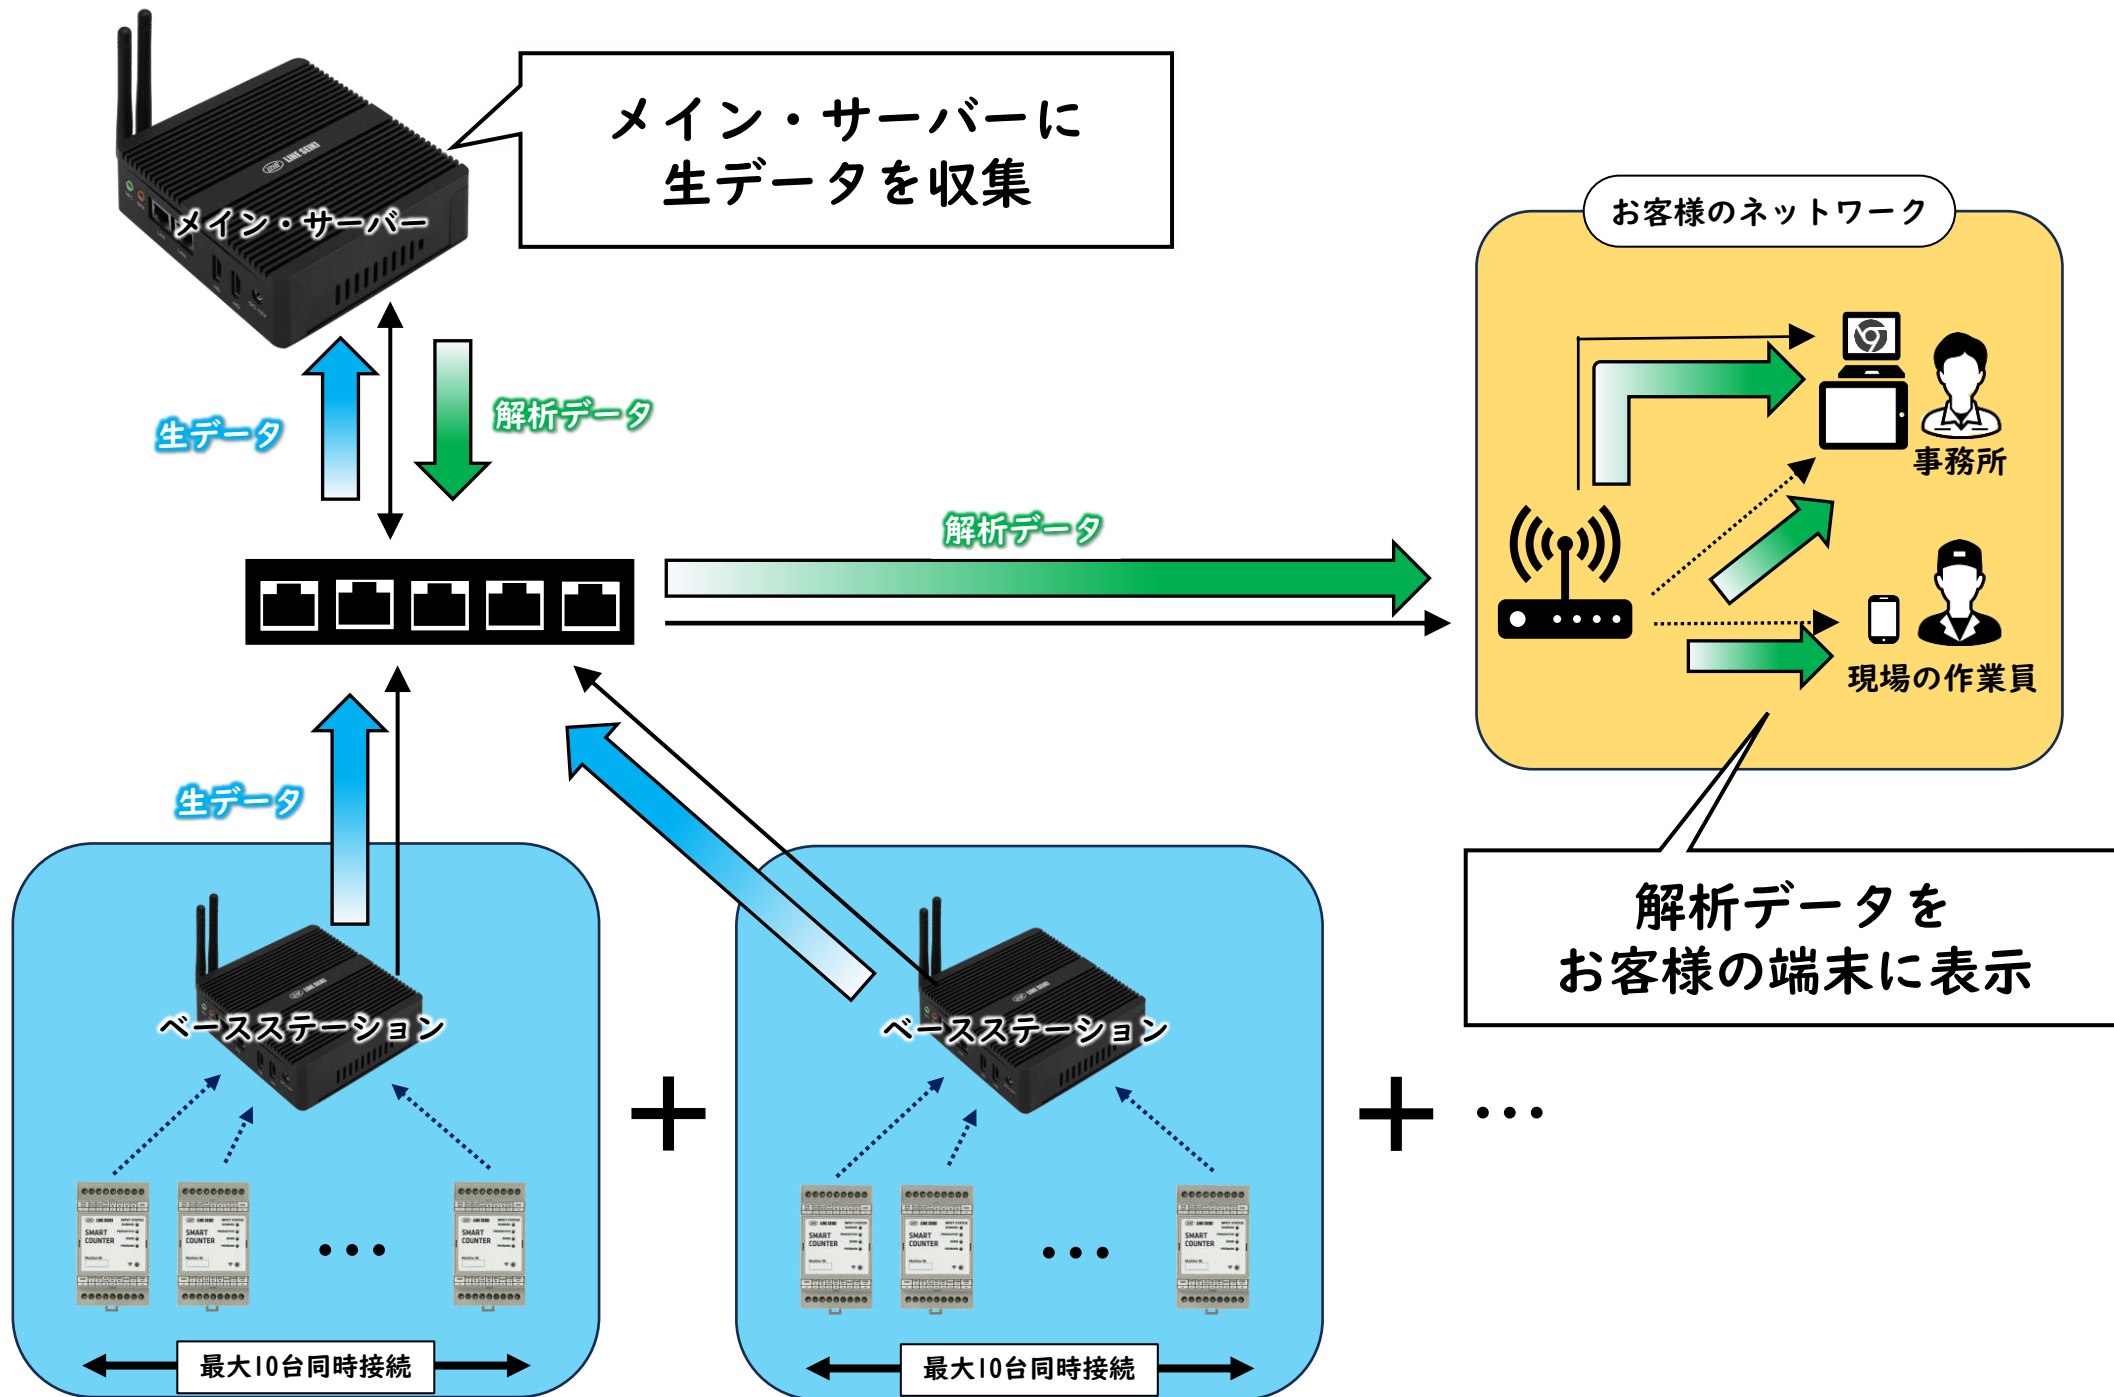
メイン・サーバーに
生データを収集

メイン・サーバー

生データ

解析データ

お客様のネットワーク

事務所

現場の作業員

解析データ

生データ

解析データを
お客様の端末に表示

ベースステーション

ベースステーション

+

+ ・・・

SMART COUNTER

SMART COUNTER

・・・

SMART COUNTER

SMART COUNTER

SMART COUNTER

・・・

SMART COUNTER

最大10台同時接続

最大10台同時接続